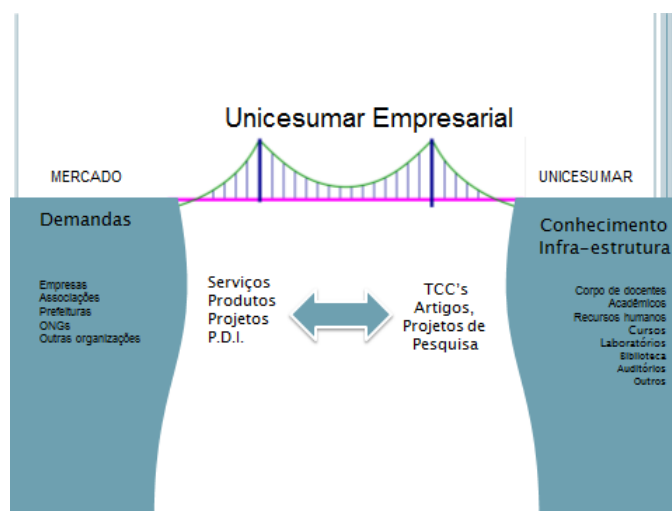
Unicesumar Empresarial

MERCADO

UNICESUMAR

Demandas

Empresas
Associações
Prefeituras
ONGs
Outras organizações

Serviços
Produtos
Projetos
P.D.I.

TCC's
Artigos,
Projetos de
Pesquisa

Conhecimento
Infra-estrutura

Corpo de docentes
Acadêmicos
Recursos humanos
Cursos
Laboratórios
Biblioteca
Auditórios
Outros